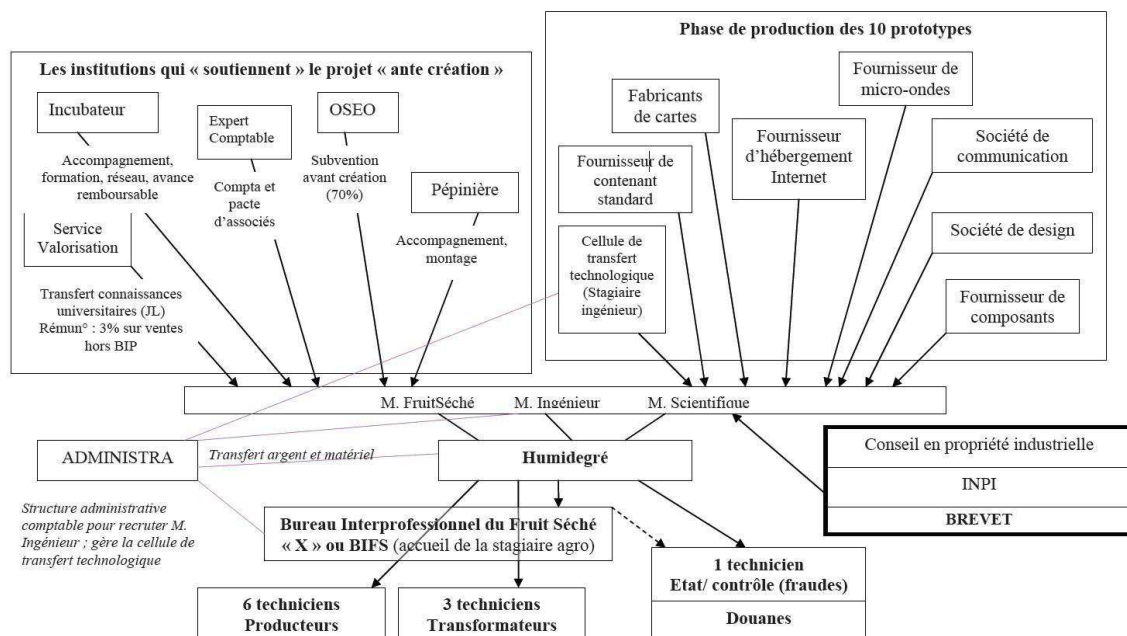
Les institutions qui « soutiennent » le projet « ante création »

Incubateur

Accompagnement, formation, réseau, avance remboursable

Expert Comptable

Compta et pacte d'associés

OSEO

Subvention avant création (70%)

Pépinière

Accompagnement, montage

Service Valorisation

Transfert connaissances universitaires (JL) Rémun° : 3% sur ventes hors BIP

Phase de production des 10 prototypes

Fabricants de cartes

Fournisseur de micro-ondes

Fournisseur d'hébergement Internet

Société de communication

Fournisseur de contenant standard

Cellule de transfert technologique (Stagiaire ingénieur)

Société de design

Fournisseur de composants

M. FruitSéché M. Ingénieur M. Scientifique

ADMINISTRA

Transfert argent et matériel

Humidegré

Conseil en propriété industrielle

INPI

BREVET

Structure administrative comptable pour recruter M. Ingénieur ; gère la cellule de transfert technologique

Bureau Interprofessionnel du Fruit Séché « X » ou BIFS (accueil de la stagiaire agro)

1 technicien Etat/ contrôle (fraudes)

Douanes

6 techniciens Producteurs

3 techniciens Transformateurs